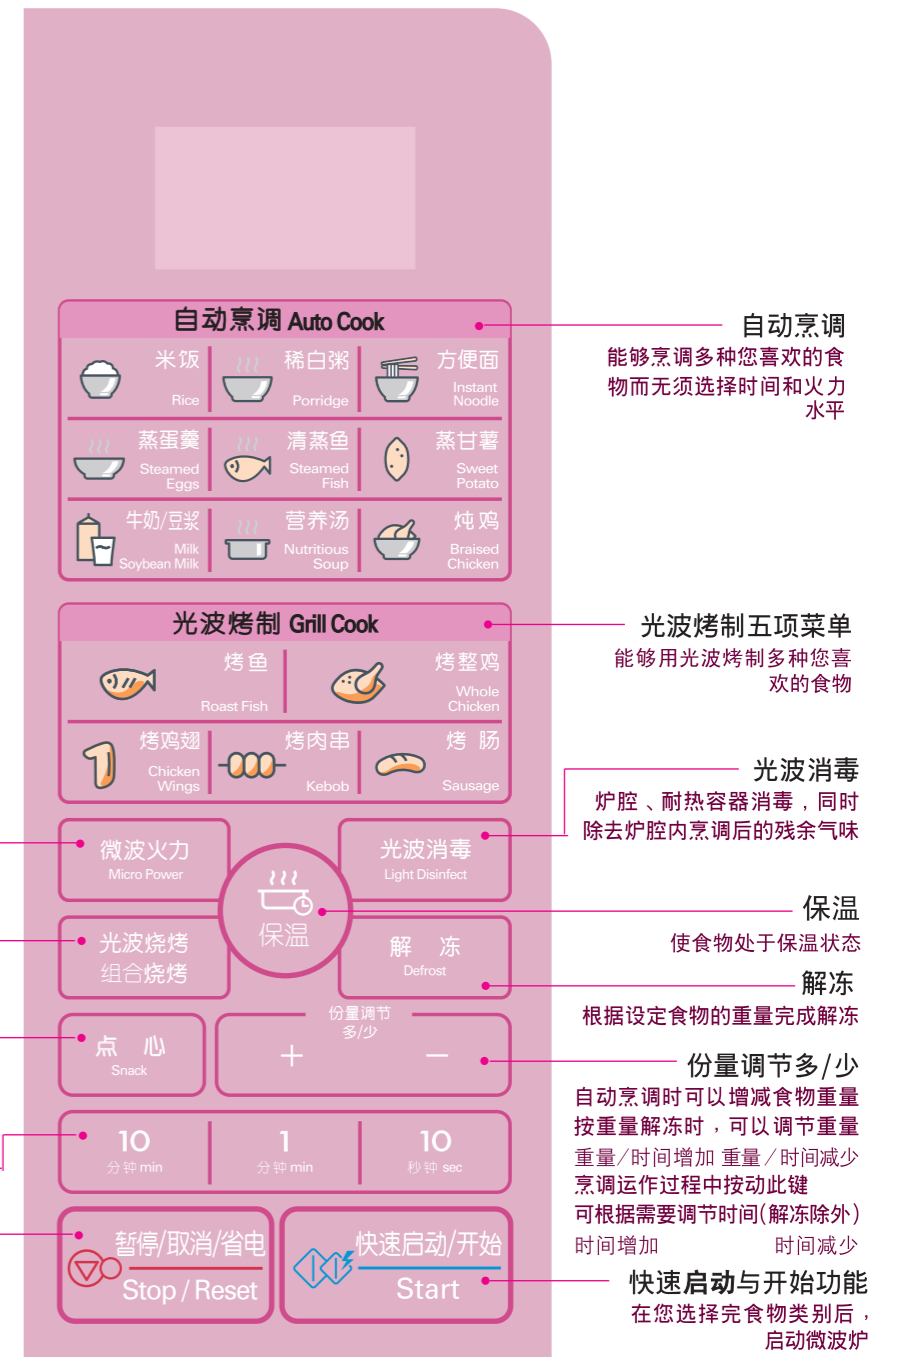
自动烹调 Auto Cook

米饭 Rice

稀白粥 Porridge

方便面 Instant Noodle

蒸蛋羹 Steamed Eggs

清蒸鱼 Steamed Fish

蒸甘薯 Sweet Potato

牛奶/豆浆 Milk Soybean Milk

营养汤 Nutritious Soup

炖鸡 Braised Chicken

光波烤制 Grill Cook

烤鱼 Roast Fish

烤整鸡 Whole Chicken

烤鸡翅 Chicken Wings

烤肉串 Kebob

烤肠 Sausage

微波火力 Micro Power

光波消毒 Light Disinfect

保温

光波烧烤 组合烧烤

解冻 Defrost

份量调节 多/少

点心 Snack

+

−

10 分钟 min

1 分钟 min

10 秒钟 sec

暂停/取消/省电 Stop / Reset

快速启动/开始 Start

自动烹调
能够烹调多种您喜欢的食物而无须选择时间和火力水平

光波烤制五项菜单
能够用光波烤制多种您喜欢的食物

光波消毒
炉腔、耐热容器消毒，同时除去炉腔内烹调后的残余气味

保温
使食物处于保温状态

解冻
根据设定食物的重量完成解冻

份量调节多/少
自动烹调时可以增减食物重量
按重量解冻时，可以调节重量
重量/时间增加 重量/时间减少
烹调运作过程中按动此键
可根据需要调节时间(解冻除外)
时间增加 时间减少

快速启动与开始功能
在您选择完食物类别后，启动微波炉